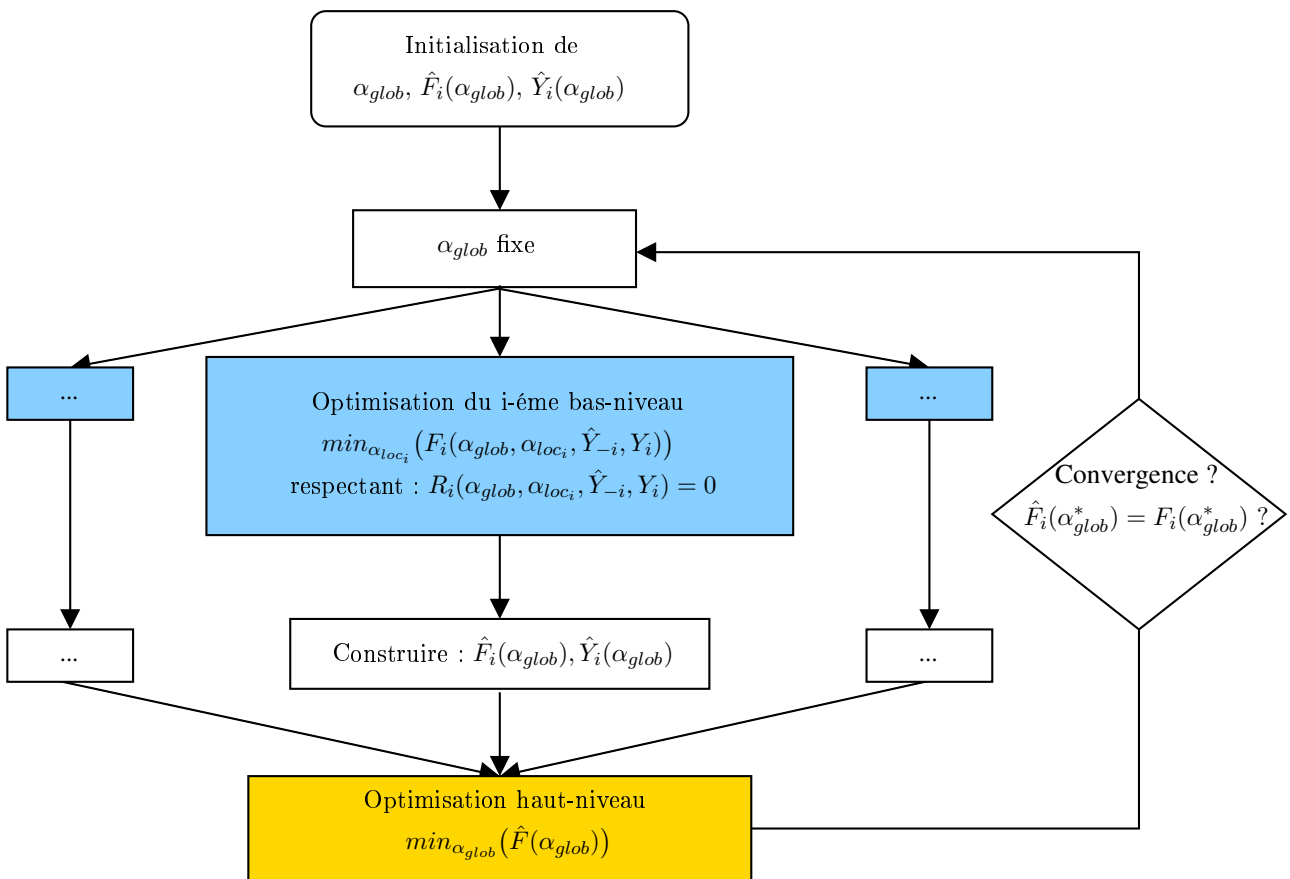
Initialisation de $\alpha_{glob}$, $\hat{F}_i(\alpha_{glob})$, $\hat{Y}_i(\alpha_{glob})$

$\alpha_{glob}$ fixe

...

Optimisation du i-éme bas-niveau
$min_{\alpha_{loc_i}}\big(F_i(\alpha_{glob}, \alpha_{loc_i}, \hat{Y}_{-i}, Y_i)\big)$
respectant : $R_i(\alpha_{glob}, \alpha_{loc_i}, \hat{Y}_{-i}, Y_i) = 0$

...

Convergence ?
$\hat{F}_i(\alpha^*_{glob}) = F_i(\alpha^*_{glob})$ ?

...

Construire : $\hat{F}_i(\alpha_{glob}), \hat{Y}_i(\alpha_{glob})$

...

Optimisation haut-niveau
$min_{\alpha_{glob}}\big(\hat{F}(\alpha_{glob})\big)$